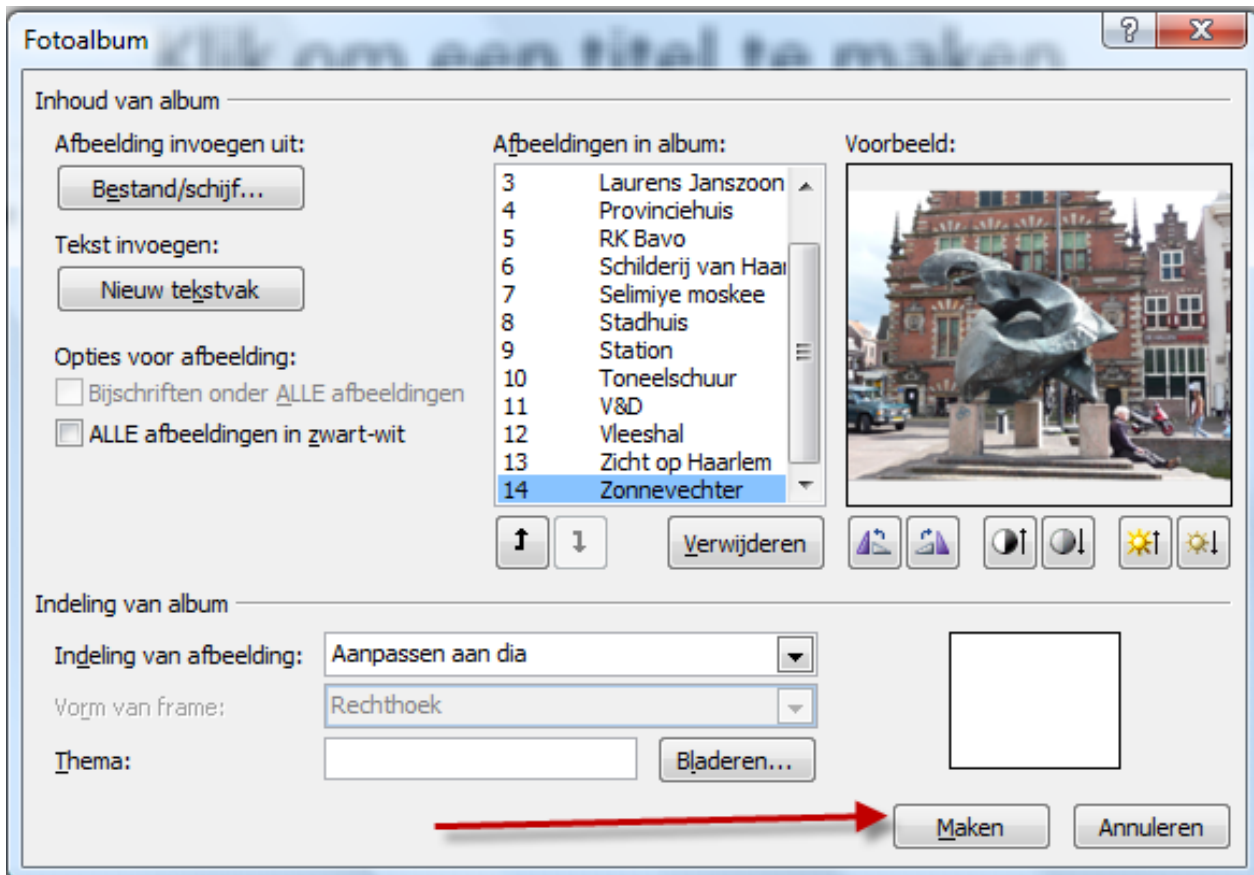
Fotoalbum Klik om een titel te maken

?
X

Inhoud van album

Afbeelding invoegen uit:

Bestand/schijf...

Tekst invoegen:

Nieuw tekstvak

Opties voor afbeelding:

Bijschriften onder ALLE afbeeldingen

ALLE afbeeldingen in zwart-wit

Afbeeldingen in album:

| | |
|---|---|
| 3 | Laurens Janszoon |
| 4 | Provinciehuis |
| 5 | RK Bavo |
| 6 | Schilderij van Haar |
| 7 | Selimiye moskee |
| 8 | Stadhuis |
| 9 | Station |
| 10 | Toneelschuur |
| 11 | V&D |
| 12 | Vleeshal |
| 13 | Zicht op Haarlem |
| 14 | Zonnevechter |

Verwijderen

Voorbeeld:

Indeling van album

Indeling van afbeelding: Aanpassen aan dia

Vorm van frame: Rechthoek

Thema:

Bladeren...

Maken

Annuleren